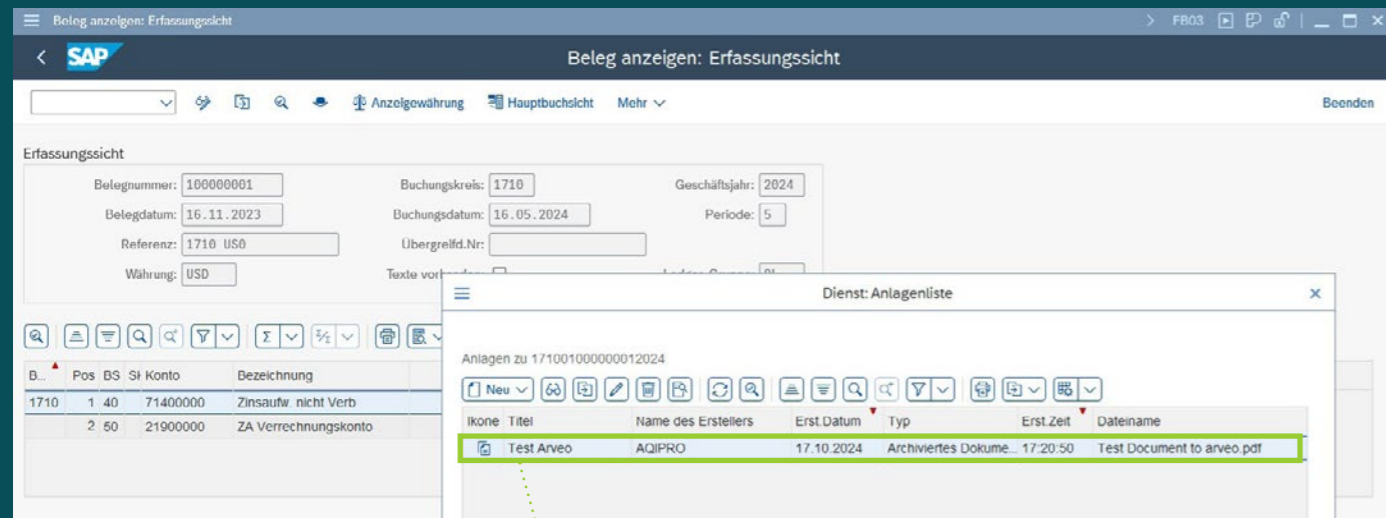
Beleg anzeigen: Erfassungssicht

FB03

SAP

Beleg anzeigen: Erfassungssicht

Anzeigewährung   Hauptbuchsicht   Mehr

Beenden

Erfassungssicht

Belegnummer: 100000001
Buchungskreis: 1710
Geschäftsjahr: 2024
Belegdatum: 16.11.2023
Buchungsdatum: 16.05.2024
Periode: 5
Referenz: 1710 US0
Übergreifd.Nr:
Währung: USD
Texte vorhanden:

| B... | Pos | BS | S | Konto | Bezeichnung |
|---|---|---|---|---|---|
| 1710 | 1 | 40 | | 71400000 | Zinsaufw. nicht Verb |
| | 2 | 50 | | 21900000 | ZA Verrechnungskonto |

Dienst: Anlagenliste

Anlagen zu 171001000000012024

Neu

| Ikone | Titel | Name des Erstellers | Erst.Datum | Typ | Erst.Zeit | Dateiname |
|---|---|---|---|---|---|---|
| | Test Arveo | AQIPRO | 17.10.2024 | Archiviertes Dokume... | 17:20:50 | Test Document to arveo.pdf |